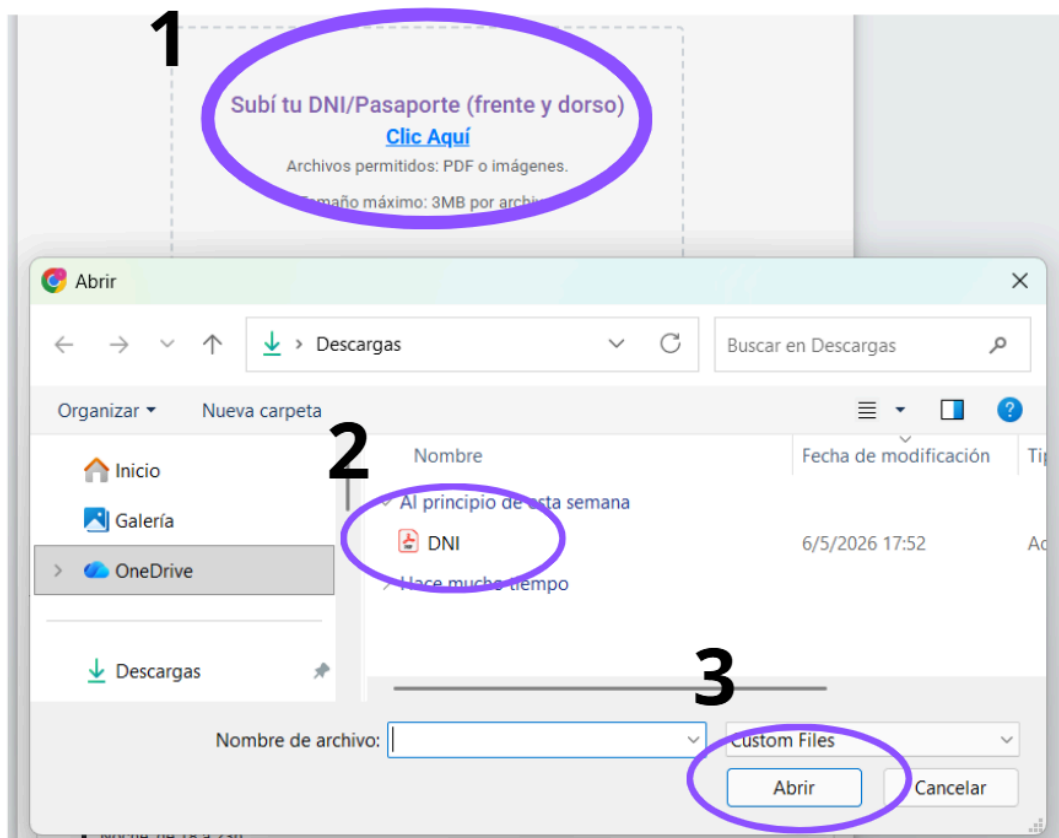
1

Subí tu DNI/Pasaporte (frente y dorso)

Clic Aquí

Archivos permitidos: PDF o imágenes.

Tamaño máximo: 3MB por archi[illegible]

Abrir

Descargas

Buscar en Descargas

Organizar ▾ Nueva carpeta

2

Nombre

Fecha de modificación

Tip

Inicio

Galería

OneDrive

Descargas

Al principio de esta semana

DNI 6/5/2026 17:52 Ad

Hace mucho tiempo

3

Nombre de archivo:

Custom Files

Abrir

Cancelar